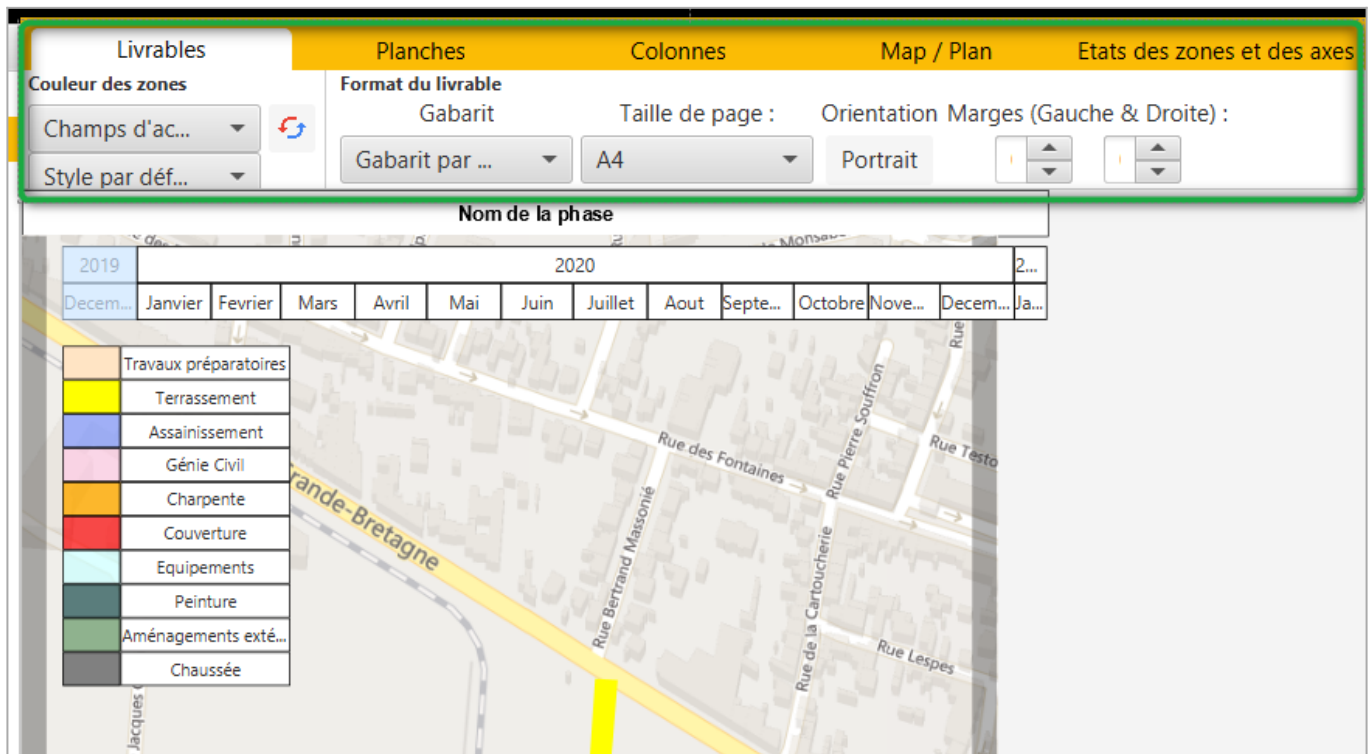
Livrables | Planches | Colonnes | Map / Plan | Etats des zones et des axes

Couleur des zones

Champs d'ac...

Style par déf...

Format du livrable

Gabarit

Gabarit par ...

Taille de page :

A4

Orientation

Portrait

Marges (Gauche & Droite) :

Nom de la phase

| 2019 | 2020 | | | | | | | | | | | 2... |
|---|---|---|---|---|---|---|---|---|---|---|---|---|
| Decem... | Janvier | Fevrier | Mars | Avril | Mai | Juin | Juillet | Aout | Septe... | Octobre | Nove... | Decem... | Ja... |

| | Travaux préparatoires |
|---|---|
| | Terrassement |
| | Assainissement |
| | Génie Civil |
| | Charpente |
| | Couverture |
| | Equipements |
| | Peinture |
| | Aménagements exté... |
| | Chaussée |

Monsab

Rue des Fontaines

Rue Pierre Souffron

Rue Testo

Grande-Bretagne

Rue Bertrand Massonié

Rue de la Cartoucherie

Rue Lespes

Jacques

Rue